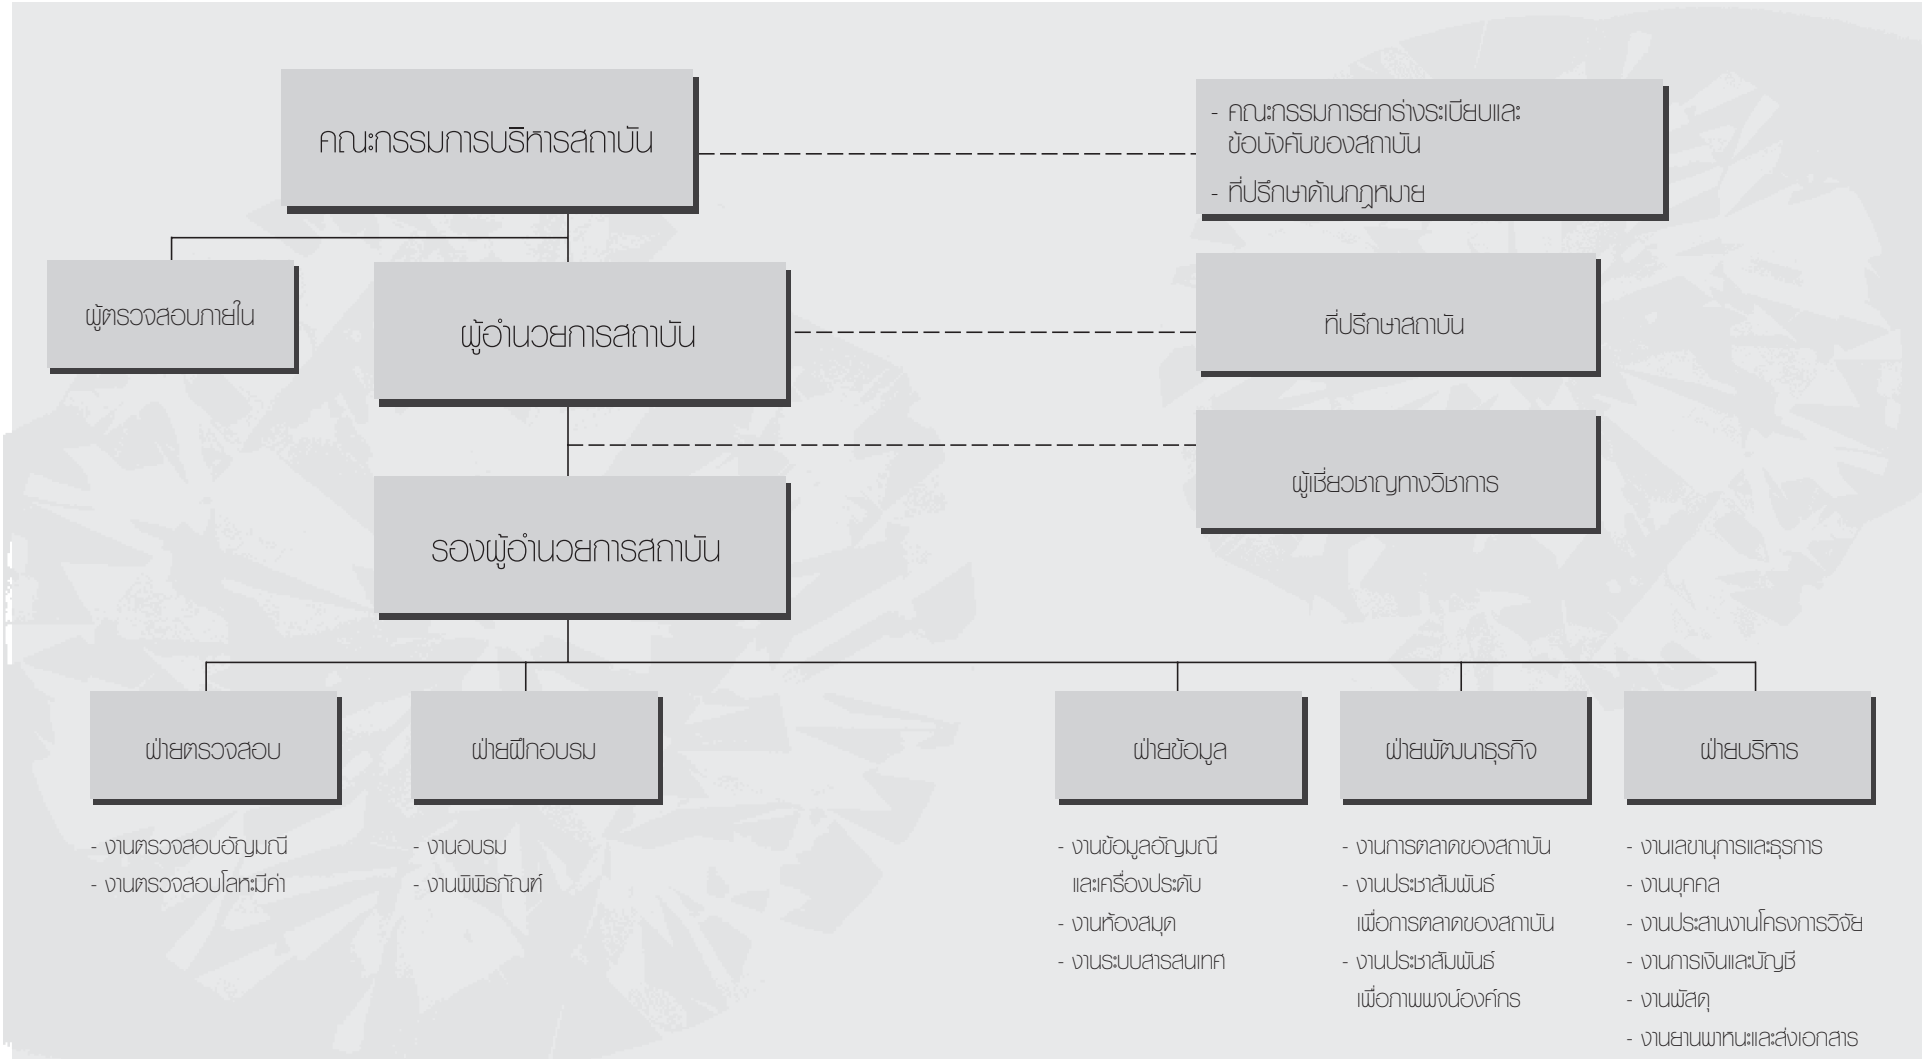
คณะกรรมการบริหารสถาบัน

- คณะกรรมการยกร่างระเบียบและข้อบังคับของสถาบัน
- ที่ปรึกษาด้านกฎหมาย

ผู้ตรวจสอบภายใน

ผู้อำนวยการสถาบัน

ที่ปรึกษาสถาบัน

ผู้เชี่ยวชาญทางวิชาการ

รองผู้อำนวยการสถาบัน

ฝ่ายตรวจสอบ

- งานตรวจสอบอัญมณี
- งานตรวจสอบโลหะมีค่า

ฝ่ายฝึกอบรม

- งานอบรม
- งานพิพิธภัณฑ์

ฝ่ายข้อมูล

- งานข้อมูลอัญมณีและเครื่องประดับ
- งานห้องสมุด
- งานระบบสารสนเทศ

ฝ่ายพัฒนาธุรกิจ

- งานการตลาดของสถาบัน
- งานประชาสัมพันธ์เพื่อการตลาดของสถาบัน
- งานประชาสัมพันธ์เพื่อภาพพจน์องค์กร

ฝ่ายบริหาร

- งานเลขานุการและธุรการ
- งานบุคคล
- งานประสานงานโครงการวิจัย
- งานการเงินและบัญชี
- งานพัสดุ
- งานยานพาหนะและส่งเอกสาร